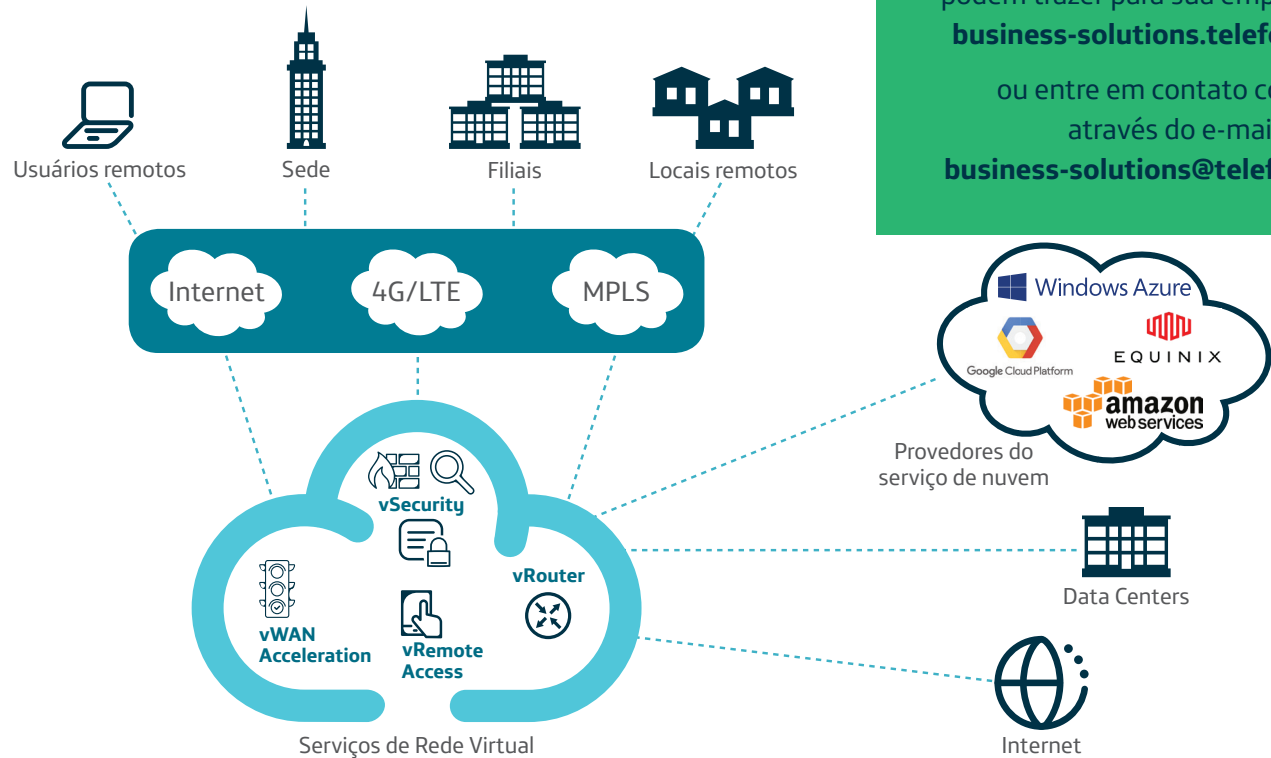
podem trazer para sua emp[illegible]
**business-solutions.telef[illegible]**

ou entre em contato c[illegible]
através do e-mai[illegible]
**business-solutions@telef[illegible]**

Usuários remotos

Sede

Filiais

Locais remotos

Internet

4G/LTE

MPLS

Windows Azure

Google Cloud Platform

EQUINIX

amazon web services

Provedores do serviço de nuvem

vSecurity

vRouter

vWAN Acceleration

vRemote Access

Data Centers

Serviços de Rede Virtual

Internet